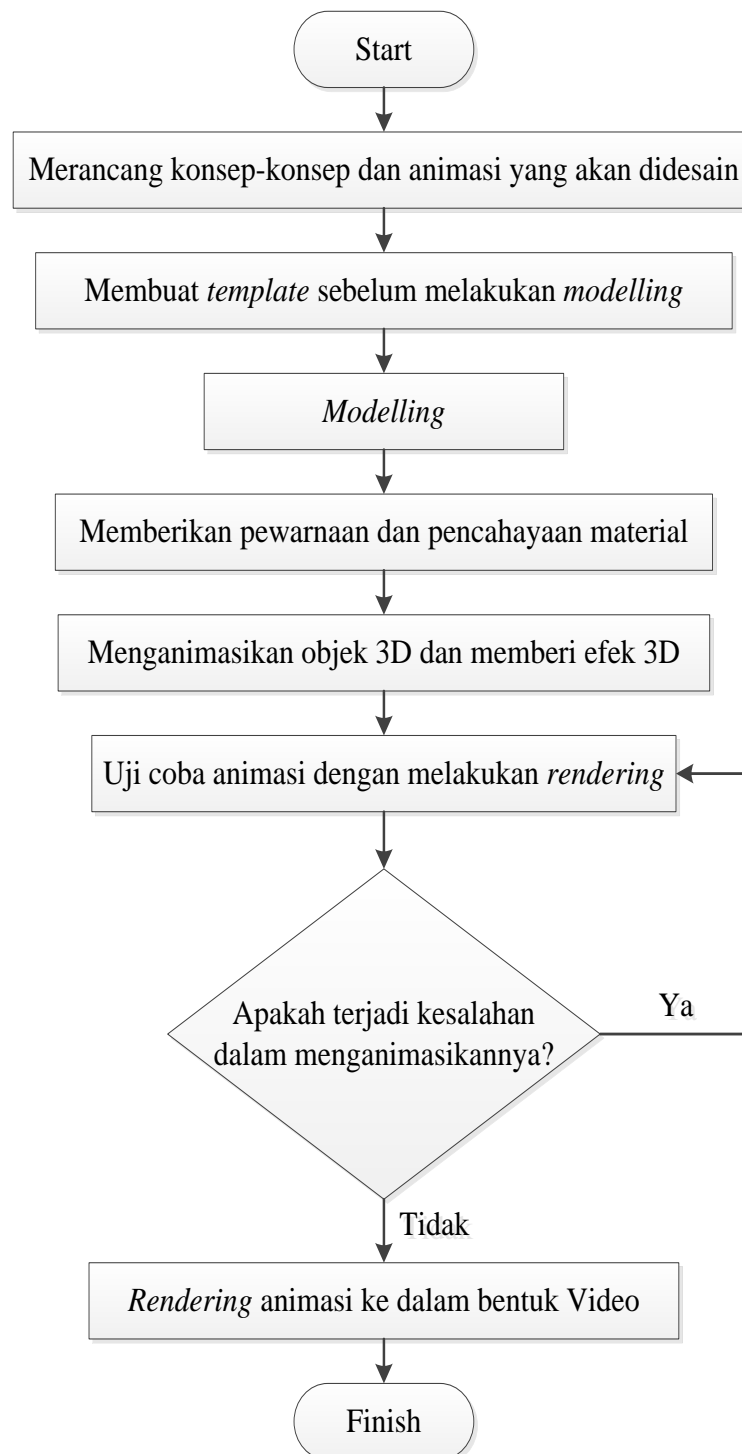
Start

Merancang konsep-konsep dan animasi yang akan didesain

Membuat *template* sebelum melakukan *modelling*

*Modelling*

Memberikan pewarnaan dan pencahayaan material

Menganimasikan objek 3D dan memberi efek 3D

Uji coba animasi dengan melakukan *rendering*

Apakah terjadi kesalahan dalam menganimasikannya?

Ya

Tidak

*Rendering* animasi ke dalam bentuk Video

Finish